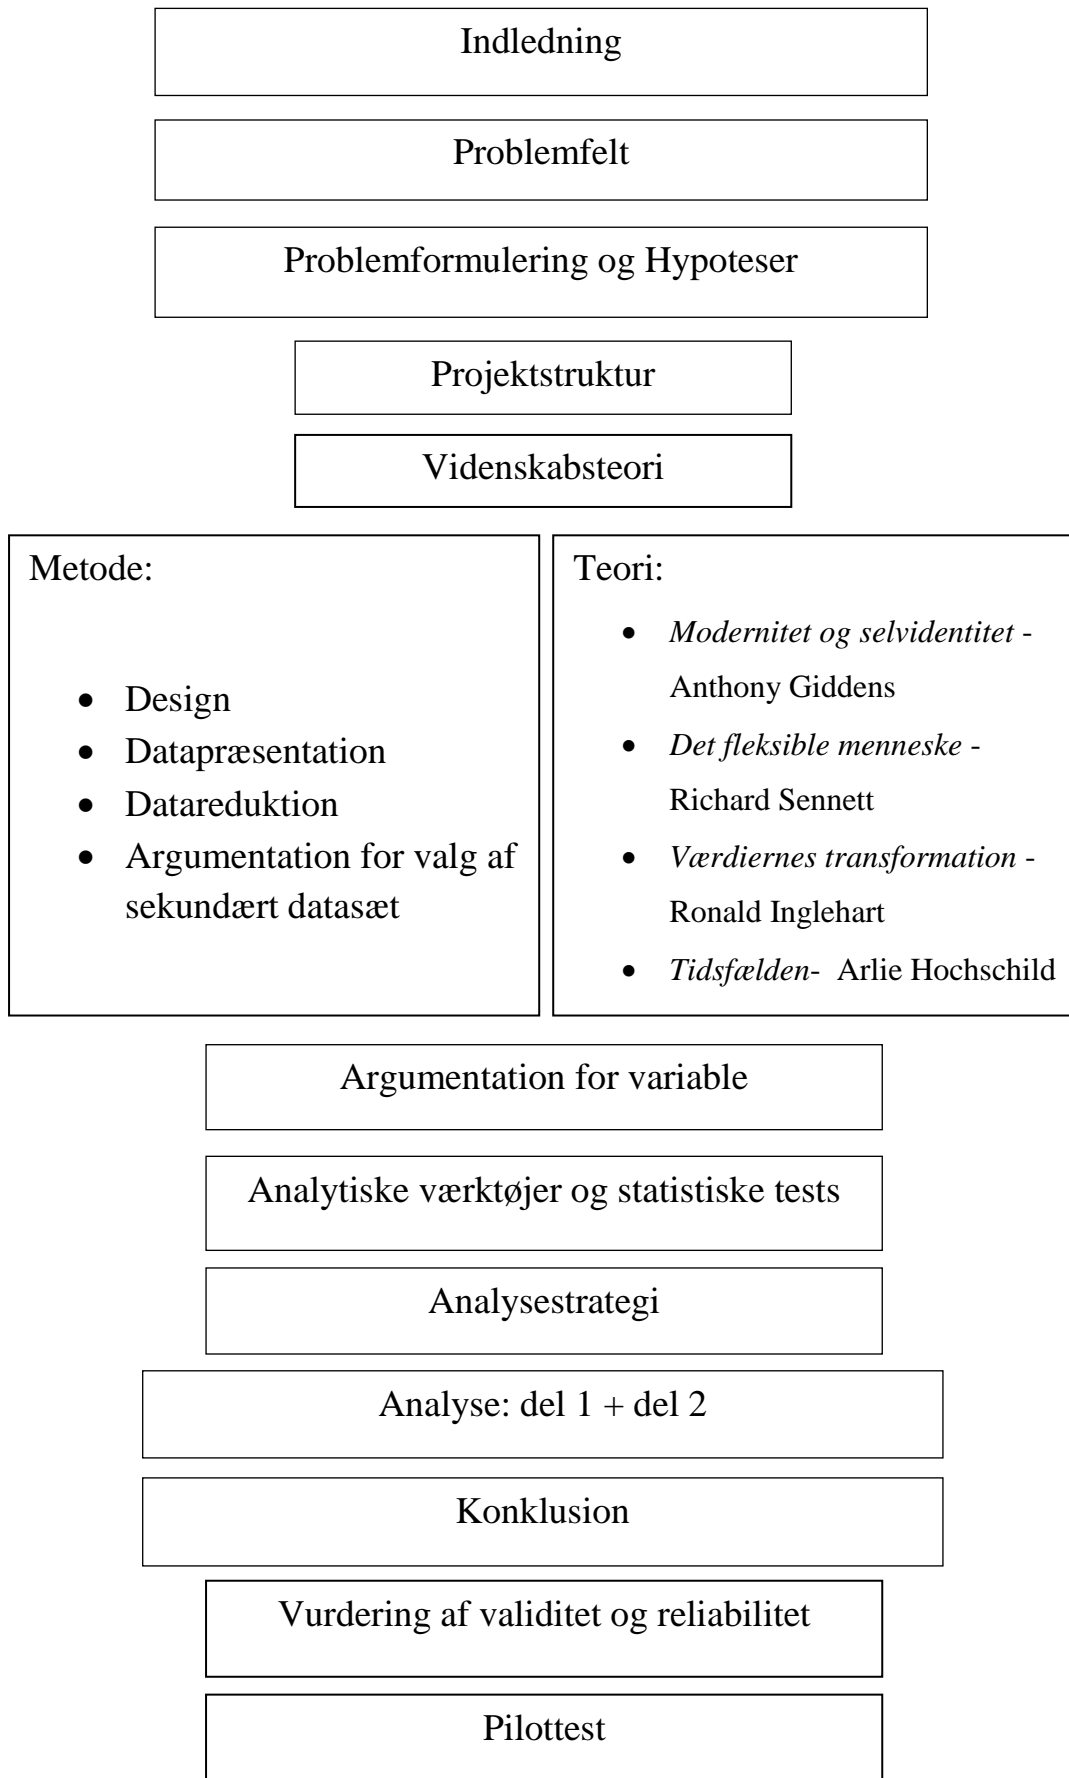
Indledning

Problemfelt

Problemformulering og Hypoteser

Projektstruktur

Videnskabsteori

Metode:

- Design
- Datapræsentation
- Datareduktion
- Argumentation for valg af sekundært datasæt

Teori:

- *Modernitet og selvidentitet* - Anthony Giddens
- *Det fleksible menneske* - Richard Sennett
- *Værdiernes transformation* - Ronald Inglehart
- *Tidsfælden*- Arlie Hochschild

Argumentation for variable

Analytiske værktøjer og statistiske tests

Analysestrategi

Analyse: del 1 + del 2

Konklusion

Vurdering af validitet og reliabilitet

Pilottest